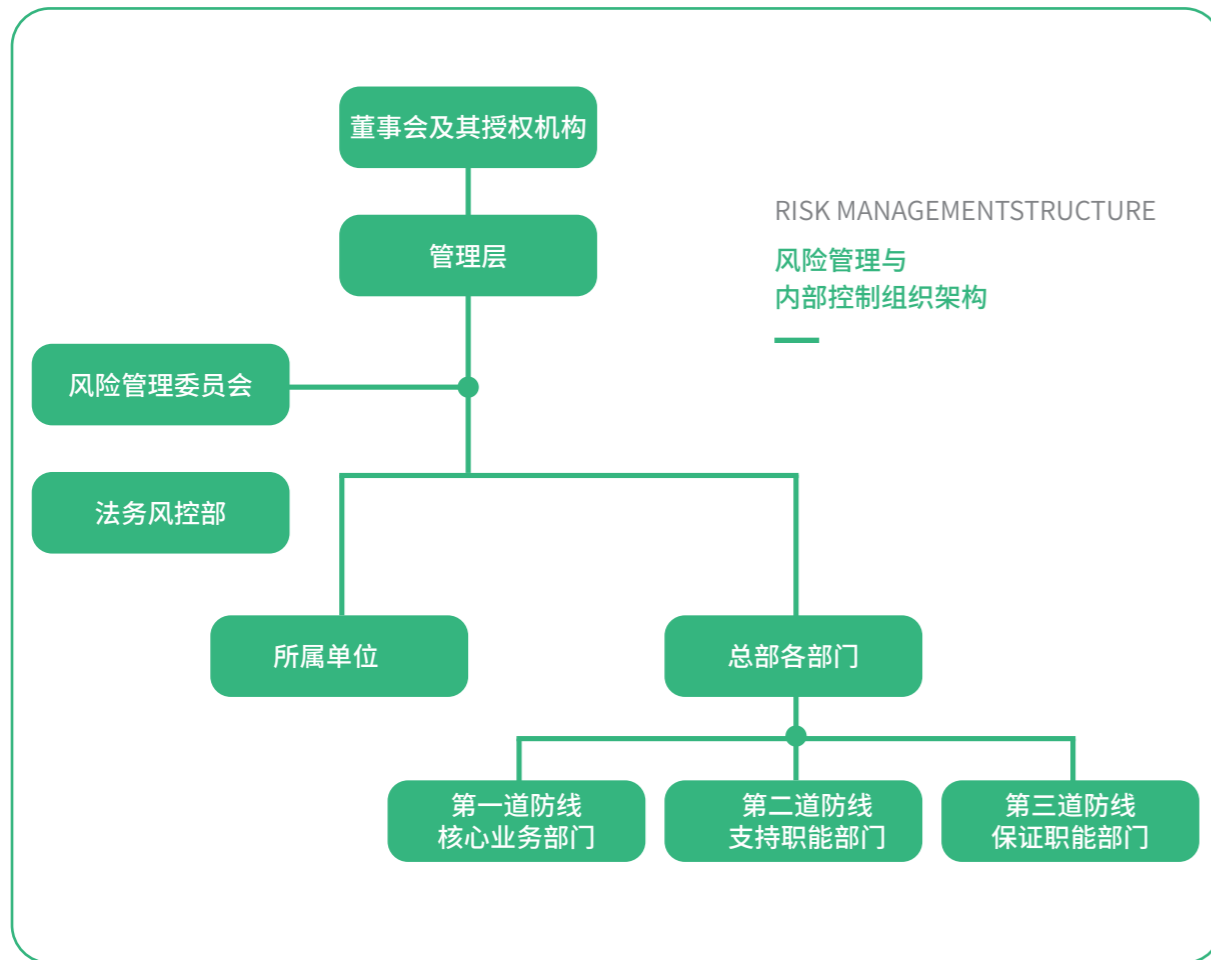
RISK MANAGEMENTSTRUCTURE

风险管理与
内部控制组织架构

董事会及其授权机构

管理层

风险管理委员会

法务风控部

所属单位

总部各部门

第一道防线
核心业务部门

第二道防线
支持职能部门

第三道防线
保证职能部门